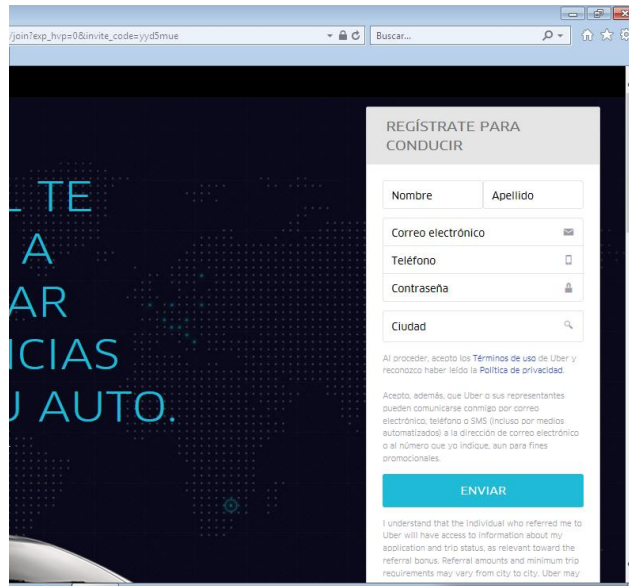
/join?exp_hvp=0&invite_code=yyd5mue

Buscar...

L TE
A
AR
ICIAS
J AUTO.

REGÍSTRATE PARA CONDUCIR

Nombre

Apellido

Correo electrónico

Teléfono

Contraseña

Ciudad

Al proceder, acepto los Términos de uso de Uber y reconozco haber leído la Política de privacidad.

Acepto, además, que Uber o sus representantes pueden comunicarse conmigo por correo electrónico, teléfono o SMS (incluso por medios automatizados) a la dirección de correo electrónico o al número que yo indique, aun para fines promocionales.

ENVIAR

I understand that the individual who referred me to Uber will have access to information about my application and trip status, as relevant toward the referral bonus. Referral amounts and minimum trip requirements may vary from city to city. Uber may